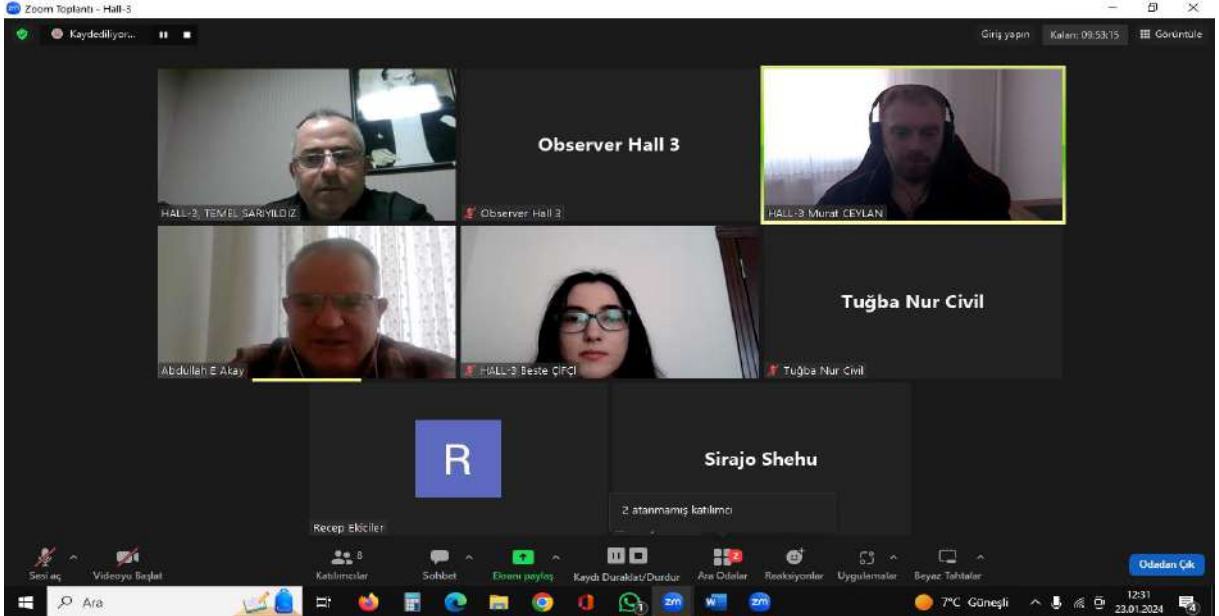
Zoom Toplantı - Hall-3

Kaydediliyor...

Giriş yapın

Kalan: 09:53:15

Görüntüle

HALL-3, TEMEL SARIYILDIZ

Observer Hall 3

Observer Hall 3

HALL-3 Murat CEYLAN

Abdullah E Akay

HALL-3 Beste ÇİFÇİ

Tuğba Nur Civil

Tuğba Nur Civil

R

Recep Ekiciler

Sirajo Shehu

2 atanmamış katılımcı

Sesi aç

Videoyu Başlat

8

Katılımcılar

Sohbet

Ekranı paylaş

Kaydı Duraklat/Durdur

2

Ara Odalar

Reaksiyonlar

Uygulamalar

Beyaz Tahtalar

Odadan Çık

Ara

7°C Güneşli

12:31

23.01.2024